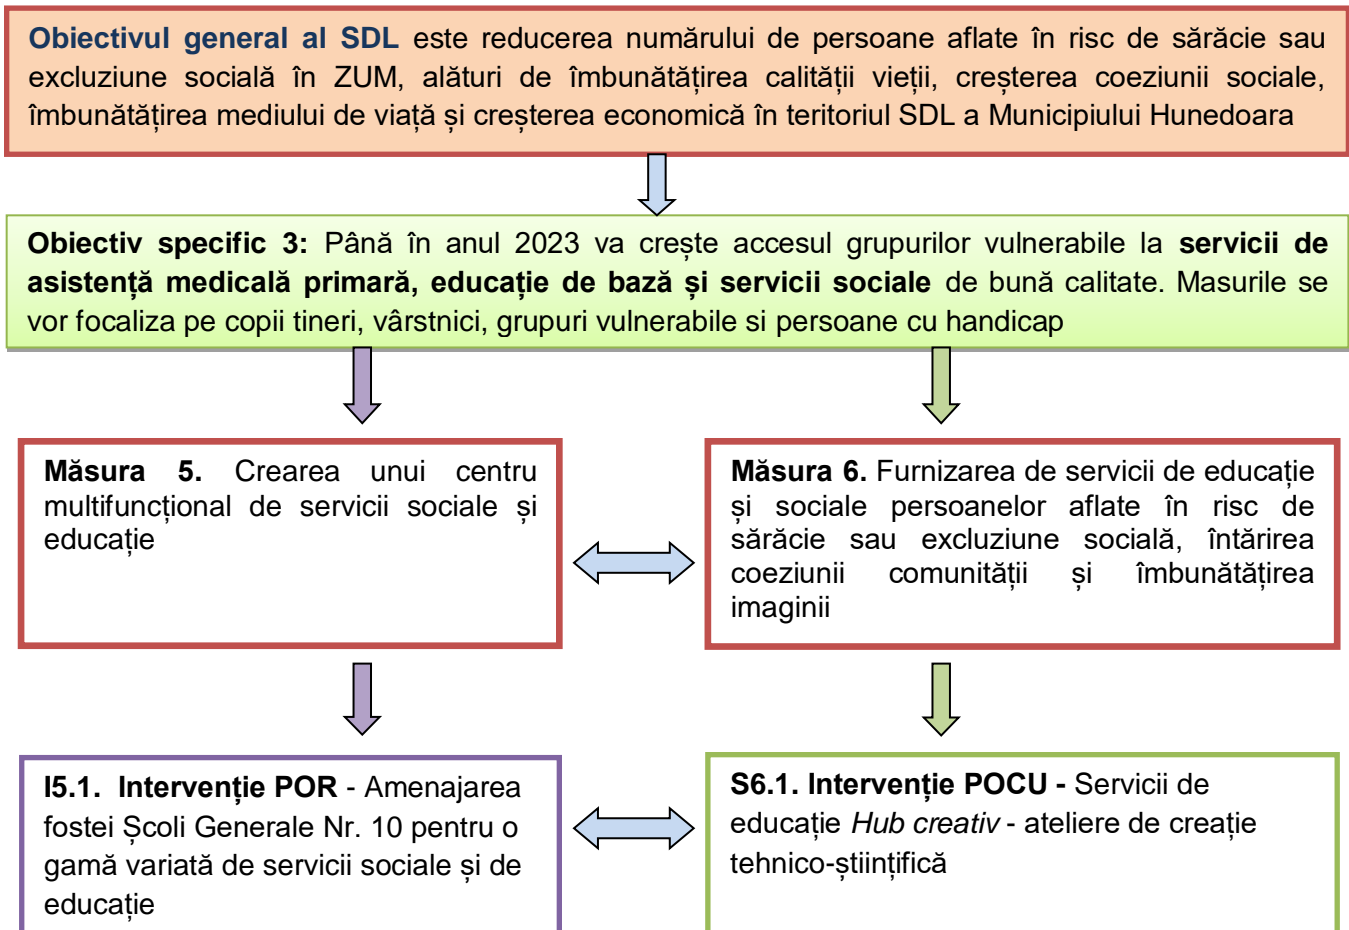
**Obiectivul general al SDL** este reducerea numărului de persoane aflate în risc de sărăcie sau excluziune socială în ZUM, alături de îmbunătățirea calității vieții, creșterea coeziunii sociale, îmbunătățirea mediului de viață și creșterea economică în teritoriul SDL a Municipiului Hunedoara

**Obiectiv specific 3:** Până în anul 2023 va crește accesul grupurilor vulnerabile la **servicii de asistență medicală primară, educație de bază și servicii sociale** de bună calitate. Masurile se vor focaliza pe copii tineri, vârstnici, grupuri vulnerabile si persoane cu handicap

**Măsura 5.** Crearea unui centru multifuncțional de servicii sociale și educație

**Măsura 6.** Furnizarea de servicii de educație și sociale persoanelor aflate în risc de sărăcie sau excluziune socială, întărirea coeziunii comunității și îmbunătățirea imaginii

**I5.1. Intervenție POR** - Amenajarea fostei Școli Generale Nr. 10 pentru o gamă variată de servicii sociale și de educație

**S6.1. Intervenție POCU -** Servicii de educație *Hub creativ* - ateliere de creație tehnico-științifică